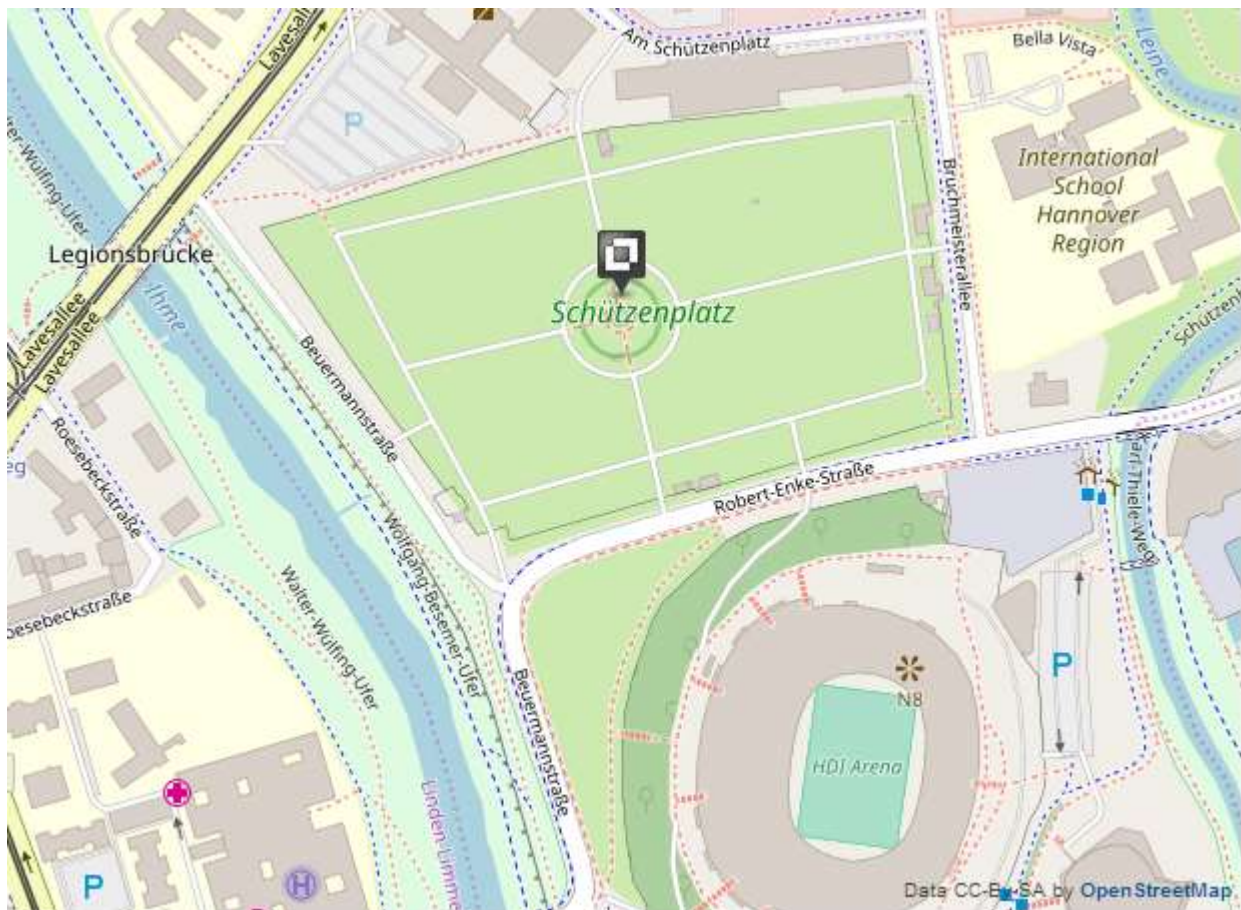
Am Schützenplatz
Bella Vista
Leine
Lavesallee
P
Walter-Wülfing-Ufer
Bruchmeisterallee
International School Hannover Region
Legionsbrücke
Ihme
Schützenplatz
Schützen
Lavesallee
Beuermannstraße
Roesebeckstraße
Robert-Enke-Straße
Karl-Thiele-Weg
Wolfgang-Bessemer-Ufer
Roesebeckstraße
Walter-Wülfing-Ufer
Beuermannstraße
P
N8
HDI Arena
P
Linden-Limmer
H
Data CC-By-SA by OpenStreetMap